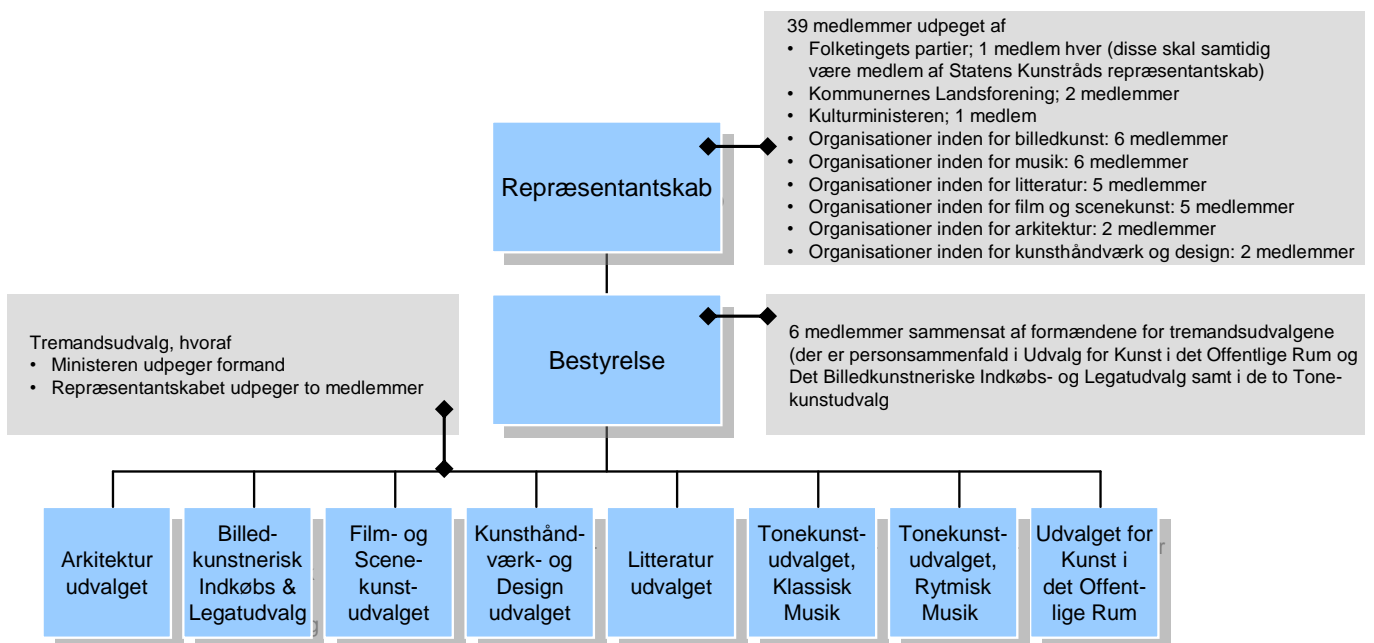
Repræsentantskab

39 medlemmer udpeget af
• Folketingets partier; 1 medlem hver (disse skal samtidig være medlem af Statens Kunstråds repræsentantskab)
• Kommunernes Landsforening; 2 medlemmer
• Kulturministeren; 1 medlem
• Organisationer inden for billedkunst: 6 medlemmer
• Organisationer inden for musik: 6 medlemmer
• Organisationer inden for litteratur: 5 medlemmer
• Organisationer inden for film og scenekunst: 5 medlemmer
• Organisationer inden for arkitektur: 2 medlemmer
• Organisationer inden for kunsthåndværk og design: 2 medlemmer

Tremandsudvalg, hvoraf
• Ministeren udpeger formand
• Repræsentantskabet udpeger to medlemmer

Bestyrelse

6 medlemmer sammensat af formændene for tremandsudvalgene (der er personsammenfald i Udvalg for Kunst i det Offentlige Rum og Det Billedkunstneriske Indkøbs- og Legatudvalg samt i de to Tonekunstudvalg

Arkitektur udvalget

Billedkunstnerisk Indkøbs & Legatudvalg

Film- og Scenekunstudvalget

Kunsthåndværk- og Design udvalget

Litteratur udvalget

Tonekunstudvalget, Klassisk Musik

Tonekunstudvalget, Rytmisk Musik

Udvalget for Kunst i det Offentlige Rum